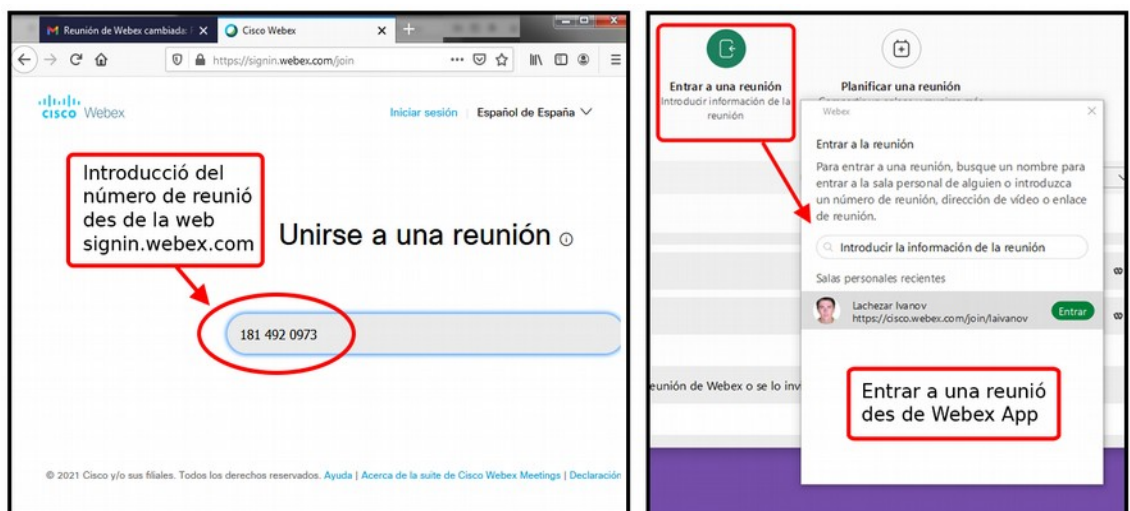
Reunión de Webex cambiada | ×
Cisco Webex ×
https://signin.webex.com/join

cisco Webex
Iniciar sesión | Español de España

Introducció del número de reunió des de la web signin.webex.com

Unirse a una reunión

181 492 0973

© 2021 Cisco y/o sus filiales. Todos los derechos reservados. Ayuda | Acerca de la suite de Cisco Webex Meetings | Declaración

Entrar a una reunión
Introducir información de la reunión

Planificar una reunión

Webex

Entrar a la reunión
Para entrar a una reunión, busque un nombre para entrar a la sala personal de alguien o introduzca un número de reunión, dirección de vídeo o enlace de reunión.

Introducir la información de la reunión

Salas personales recientes

Lachezar Ivanov
https://cisco.webex.com/join/laivanov
Entrar

eunión de Webex o se lo inv

Entrar a una reunió des de Webex App